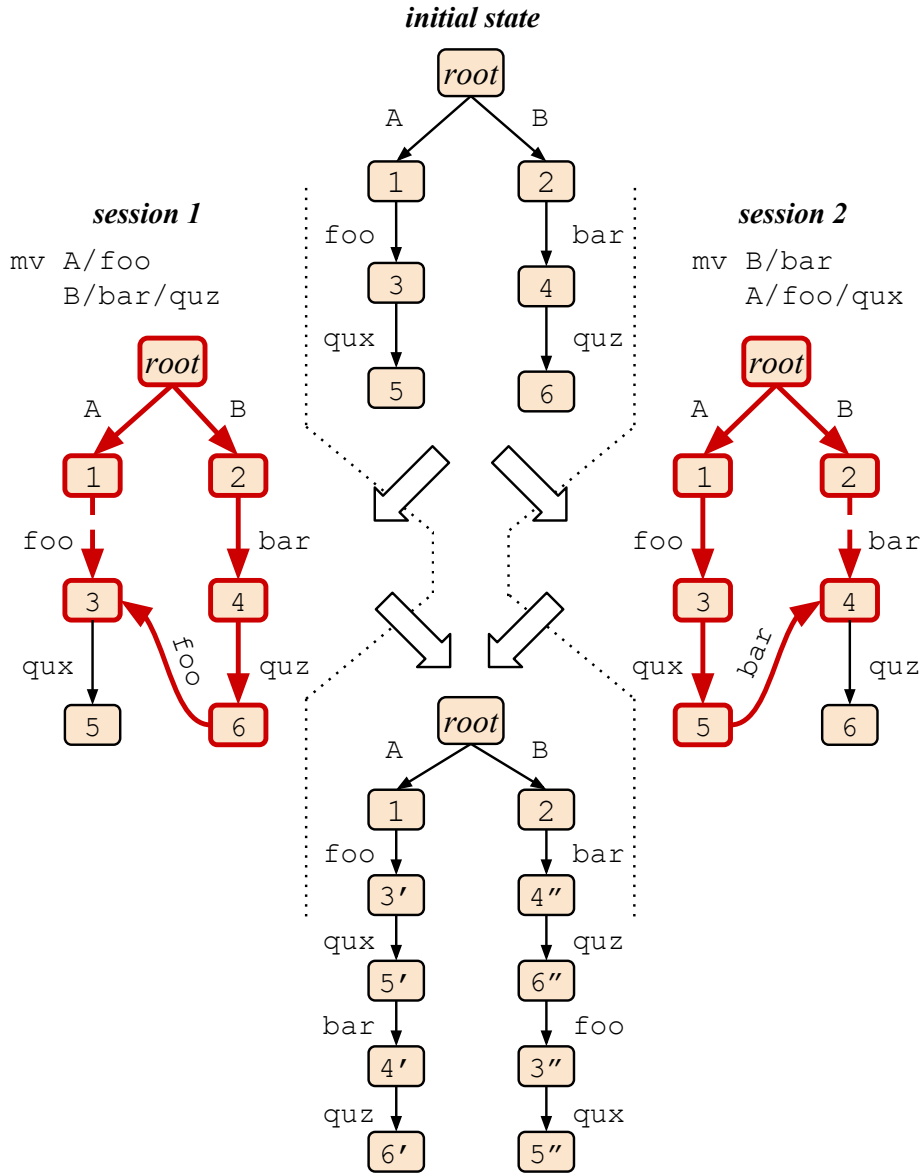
initial state

root
A B
1 2
foo bar
3 4
qux quz
5 6

session 1

mv A/foo
B/bar/quz

root
A B
1 2
foo bar
3 4
foo
qux quz
5 6

session 2

mv B/bar
A/foo/qux

root
A B
1 2
foo bar
3 4
bar
qux quz
5 6

root
A B
1 2
foo bar
3′ 4″
qux quz
5′ 6″
bar foo
4′ 3″
quz qux
6′ 5″